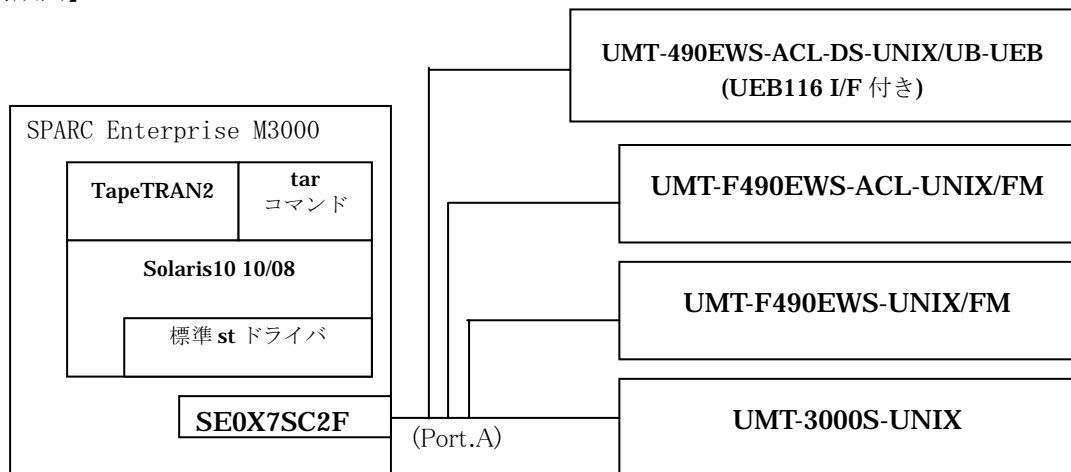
UMT-490EWS-ACL-DS-UNIX/UB-UEB
(UEB116 I/F 付き)

SPARC Enterprise M3000

TapeTRAN2

tar
コマンド

Solaris10 10/08

標準 st ドライバ

SE0X7SC2F

(Port.A)

UMT-F490EWS-ACL-UNIX/FM

UMT-F490EWS-UNIX/FM

UMT-3000S-UNIX